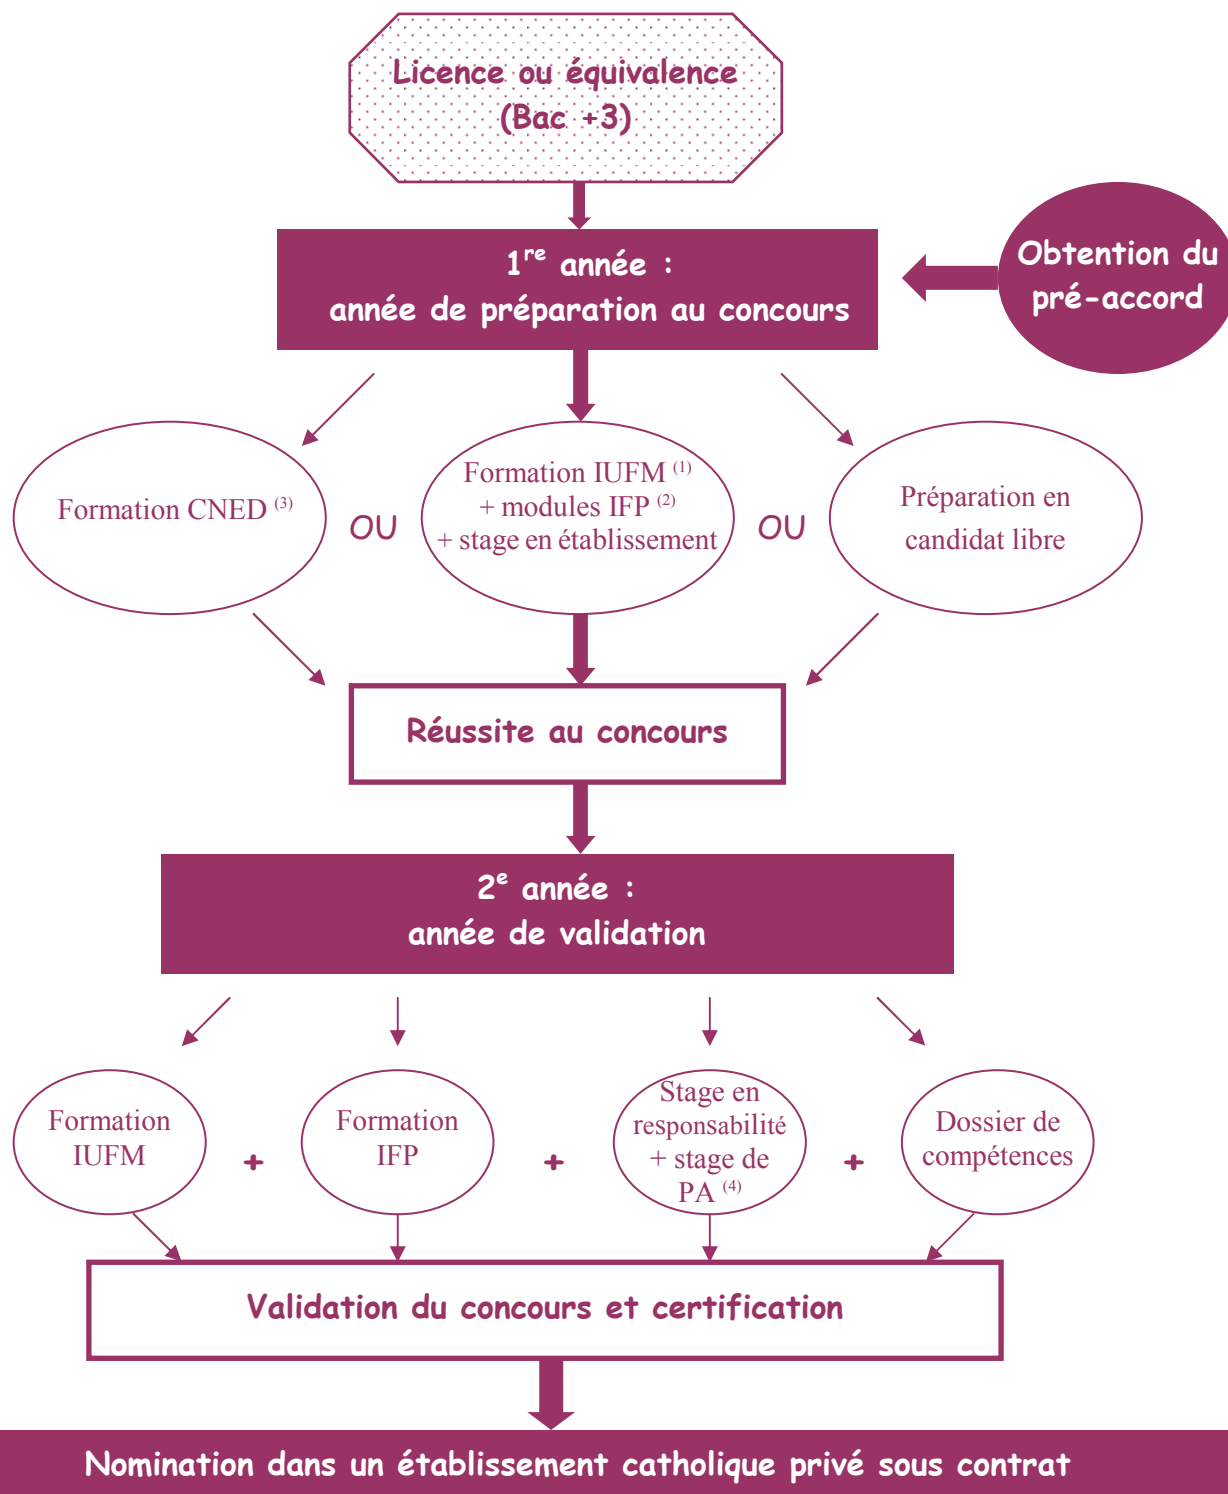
Licence ou équivalence (Bac +3)

$1^{re}$ année : année de préparation au concours

Obtention du pré-accord

Formation CNED $^{(3)}$

OU

Formation IUFM $^{(1)}$ + modules IFP $^{(2)}$ + stage en établissement

OU

Préparation en candidat libre

Réussite au concours

$2^{e}$ année : année de validation

Formation IUFM

+

Formation IFP

+

Stage en responsabilité + stage de PA $^{(4)}$

+

Dossier de compétences

Validation du concours et certification

Nomination dans un établissement catholique privé sous contrat